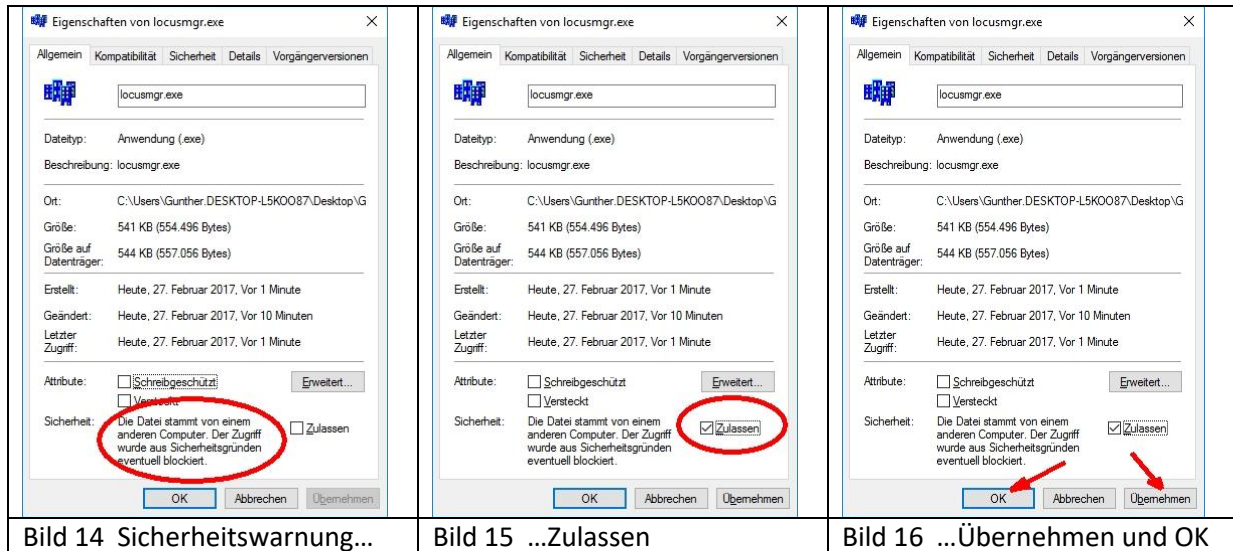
| Eigenschaften von locusmgr.exe × | Eigenschaften von locusmgr.exe × | Eigenschaften von locusmgr.exe × |
|---|---|---|
| Allgemein Kompatibilität Sicherheit Details Vorgängerversionen<br>locusmgr.exe<br>Dateityp: Anwendung (.exe)<br>Beschreibung: locusmgr.exe<br>Ort: C:\Users\Gunther.DESKTOP-L5KOO87\Desktop\G<br>Größe: 541 KB (554.496 Bytes)<br>Größe auf Datenträger: 544 KB (557.056 Bytes)<br>Erstellt: Heute, 27. Februar 2017, Vor 1 Minute<br>Geändert: Heute, 27. Februar 2017, Vor 10 Minuten<br>Letzter Zugriff: Heute, 27. Februar 2017, Vor 1 Minute<br>Attribute: Schreibgeschützt Versteckt Erweitert...<br>Sicherheit: Die Datei stammt von einem anderen Computer. Der Zugriff wurde aus Sicherheitsgründen eventuell blockiert. Zulassen<br>OK Abbrechen Übernehmen | Allgemein Kompatibilität Sicherheit Details Vorgängerversionen<br>locusmgr.exe<br>Dateityp: Anwendung (.exe)<br>Beschreibung: locusmgr.exe<br>Ort: C:\Users\Gunther.DESKTOP-L5KOO87\Desktop\G<br>Größe: 541 KB (554.496 Bytes)<br>Größe auf Datenträger: 544 KB (557.056 Bytes)<br>Erstellt: Heute, 27. Februar 2017, Vor 1 Minute<br>Geändert: Heute, 27. Februar 2017, Vor 10 Minuten<br>Letzter Zugriff: Heute, 27. Februar 2017, Vor 1 Minute<br>Attribute: Schreibgeschützt Versteckt Erweitert...<br>Sicherheit: Die Datei stammt von einem anderen Computer. Der Zugriff wurde aus Sicherheitsgründen eventuell blockiert. Zulassen<br>OK Abbrechen Übernehmen | Allgemein Kompatibilität Sicherheit Details Vorgängerversionen<br>locusmgr.exe<br>Dateityp: Anwendung (.exe)<br>Beschreibung: locusmgr.exe<br>Ort: C:\Users\Gunther.DESKTOP-L5KOO87\Desktop\G<br>Größe: 541 KB (554.496 Bytes)<br>Größe auf Datenträger: 544 KB (557.056 Bytes)<br>Erstellt: Heute, 27. Februar 2017, Vor 1 Minute<br>Geändert: Heute, 27. Februar 2017, Vor 10 Minuten<br>Letzter Zugriff: Heute, 27. Februar 2017, Vor 1 Minute<br>Attribute: Schreibgeschützt Versteckt Erweitert...<br>Sicherheit: Die Datei stammt von einem anderen Computer. Der Zugriff wurde aus Sicherheitsgründen eventuell blockiert. Zulassen<br>OK Abbrechen Übernehmen |
| Bild 14 Sicherheitswarnung… | Bild 15 …Zulassen | Bild 16 …Übernehmen und OK |